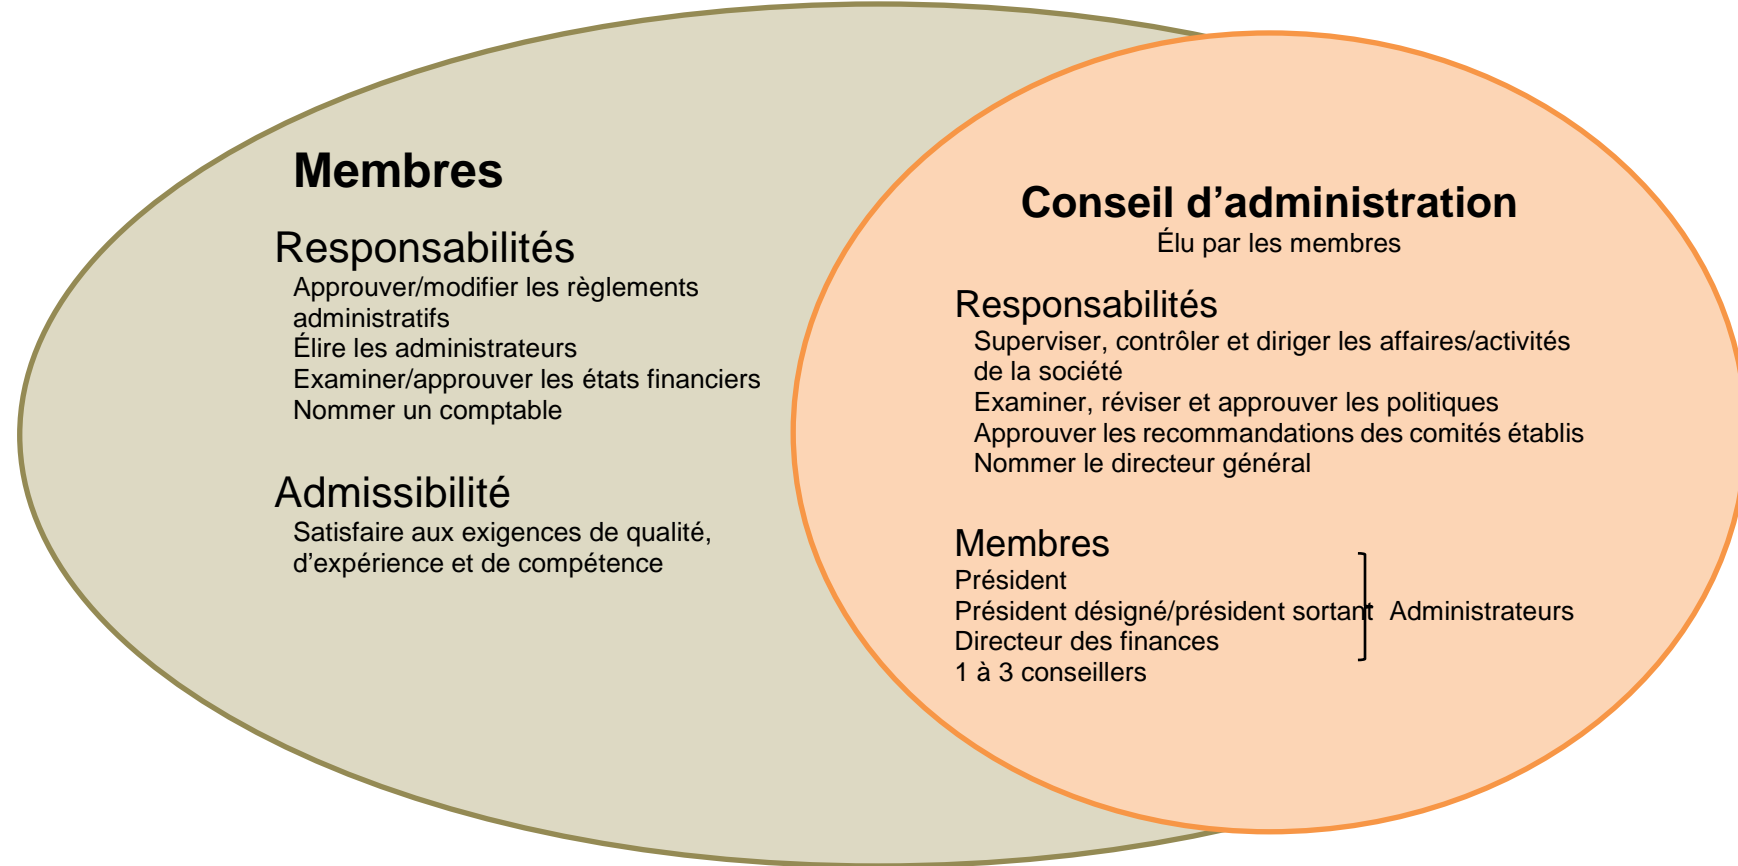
Membres

Responsabilités
Approuver/modifier les règlements administratifs
Élire les administrateurs
Examiner/approuver les états financiers
Nommer un comptable

Admissibilité
Satisfaire aux exigences de qualité, d'expérience et de compétence

Conseil d'administration
Élu par les membres

Responsabilités
Superviser, contrôler et diriger les affaires/activités de la société
Examiner, réviser et approuver les politiques
Approuver les recommandations des comités établis
Nommer le directeur général

Membres
Président
Président désigné/président sortant
Directeur des finances
1 à 3 conseillers

Administrateurs